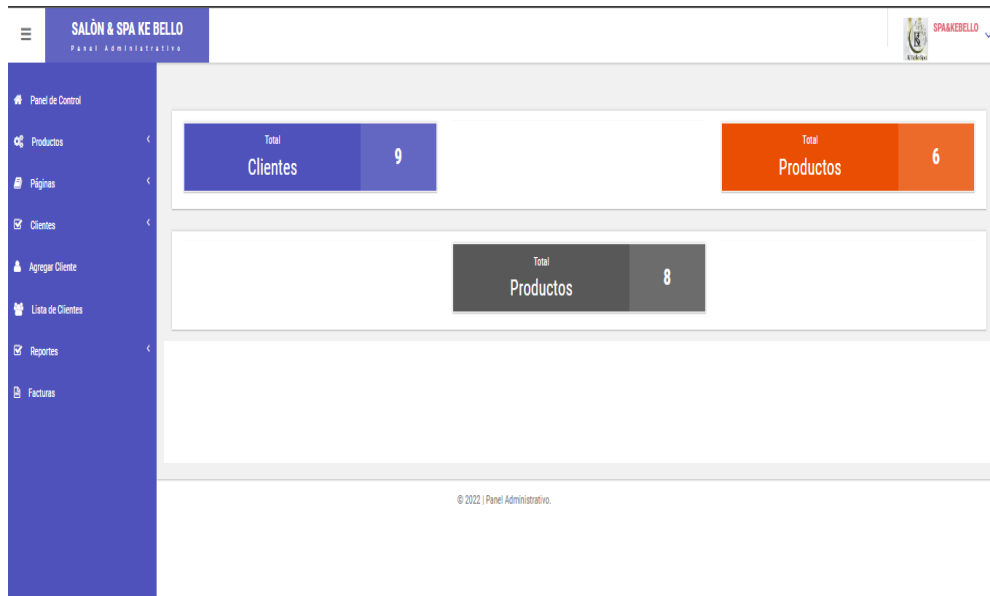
≡ SALÒN & SPA KE BELLO
Panel Administrativo

SPA&KEBELLO

Panel de Control
Productos
Páginas
Clientes
Agregar Cliente
Lista de Clientes
Reportes
Facturas

Total
Clientes
9

Total
Productos
6

Total
Productos
8

© 2022 | Panel Administrativo.